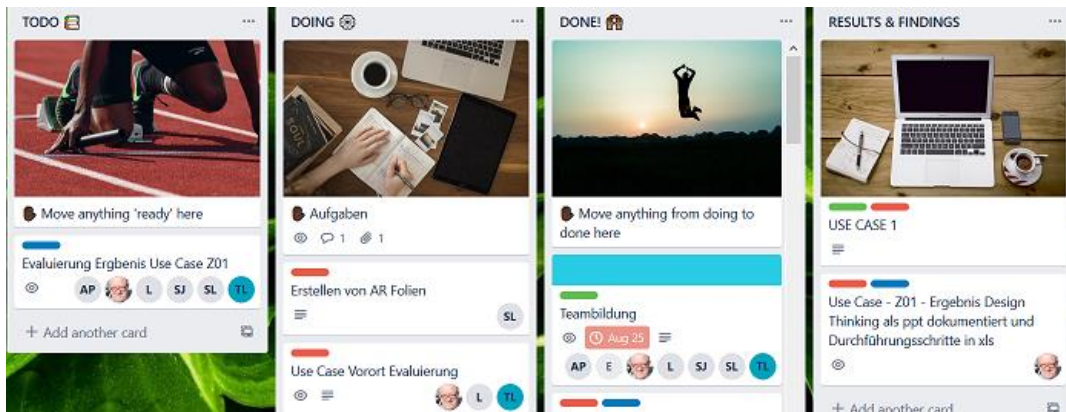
TODO ···

Move anything 'ready' here

Evaluierung Ergbenis Use Case Z01

AP L SJ SL TL

+ Add another card

DOING ···

SOUL

Aufgaben

1 1

Erstellen von AR Folien

SL

Use Case Vorort Evaluierung

L TL

DONE! ···

Move anything from doing to done here

Teambildung

Aug 25

AP E L SJ SL TL

RESULTS & FINDINGS ···

USE CASE 1

Use Case - Z01 - Ergebnis Design Thinking als ppt dokumentiert und Durchführungsschritte in xls

+ Add another card